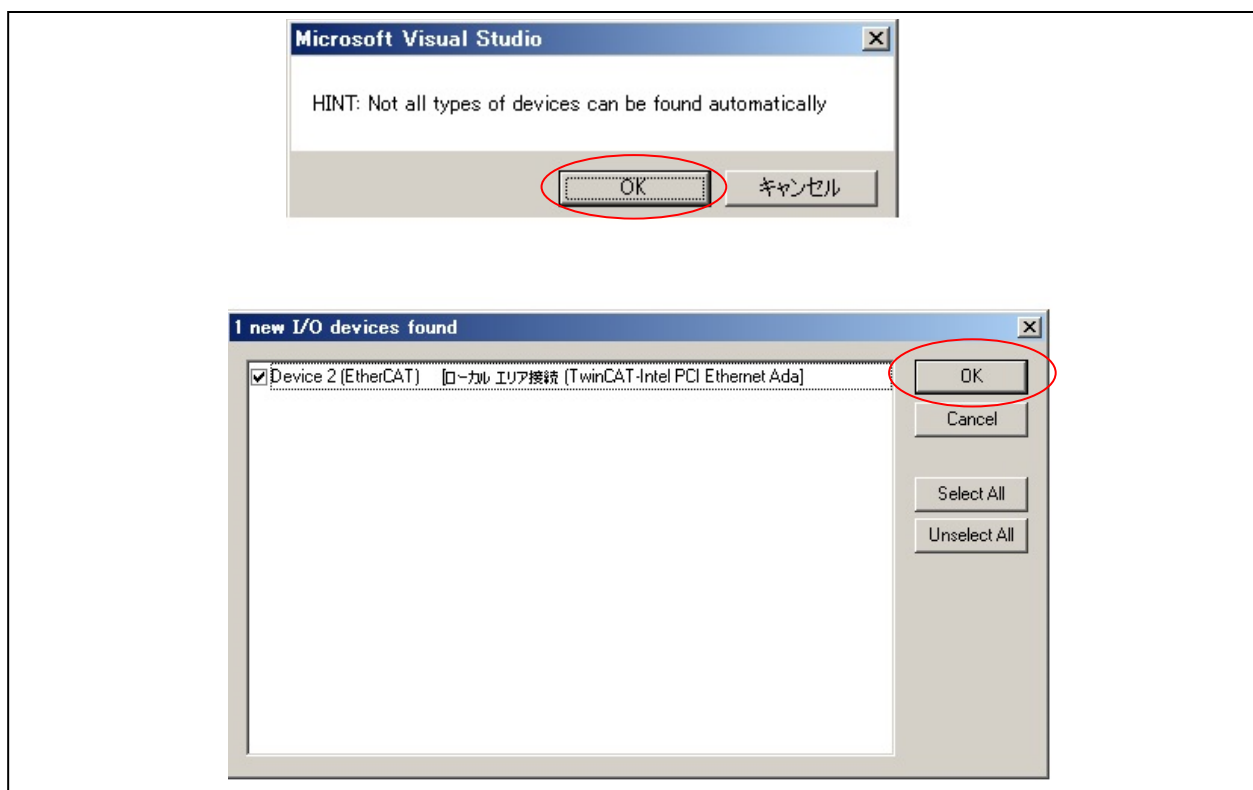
Microsoft Visual Studio

HINT: Not all types of devices can be found automatically

OK

キャンセル

1 new I/O devices found

Device 2 (EtherCAT) [ローカル エリア接続 (TwinCAT-Intel PCI Ethernet Ada]

OK

Cancel

Select All

Unselect All